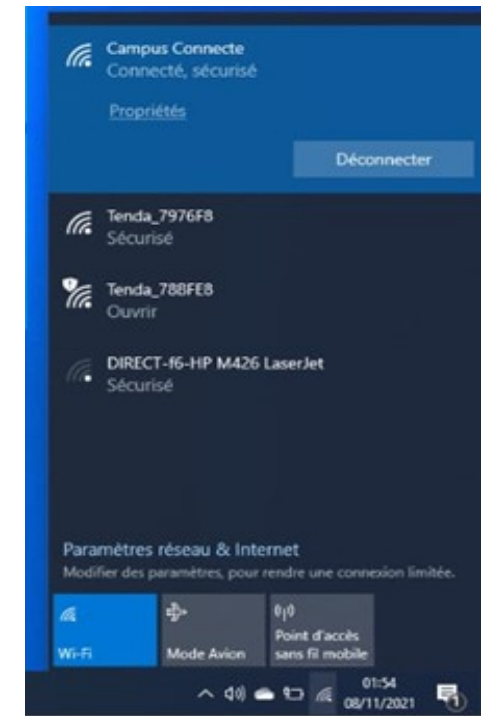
Campus Connecte
Connecté, sécurisé

Propriétés

Déconnecter

Tenda_7976F8
Sécurisé

Tenda_788FE8
Ouvrir

DIRECT-f6-HP M426 LaserJet
Sécurisé

Paramètres réseau & Internet
Modifier des paramètres, pour rendre une connexion limitée.

Wi-Fi

Mode Avion

Point d'accès sans fil mobile

01:54
08/11/2021